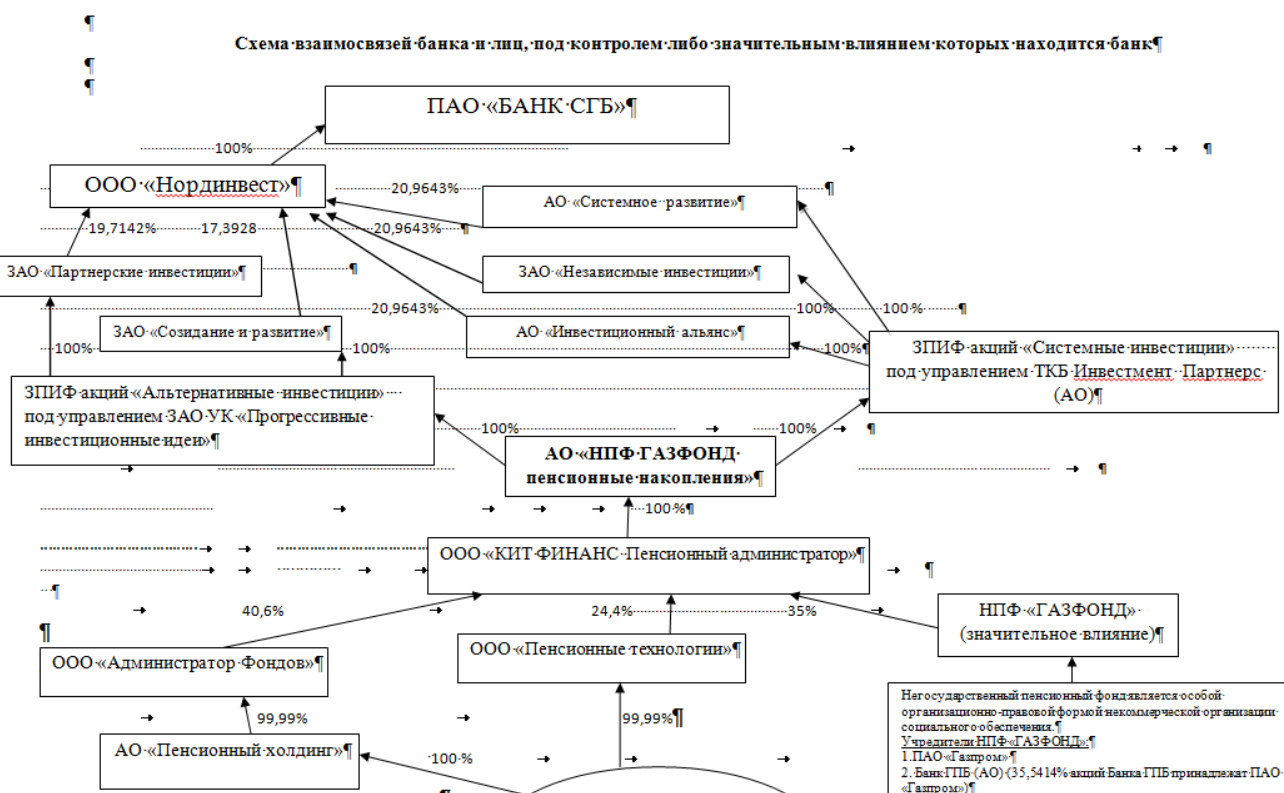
¶

Схема взаимосвязей банка и лиц, под контролем либо значительным влиянием которых находится банк¶

¶
¶

ПАО «БАНК СГБ»¶

100%

ООО «Нординвест»¶

20,9643%

АО «Системное развитие»¶

19,7142%

17,3928

20,9643%

ЗАО «Партнерские инвестиции»¶

ЗАО «Независимые инвестиции»¶

20,9643%

100%

100 %

ЗАО «Созидание и развитие»¶

АО «Инвестиционный альянс»¶

100%

100%

100%

ЗПИФ акций «Системные инвестиции» под управлением ТКБ Инвестмент Партнерс (АО)¶

ЗПИФ акций «Альтернативные инвестиции» под управлением ЗАО УК «Прогрессивные инвестиционные идеи»¶

100%

100%

АО «НПФ ГАЗФОНД пенсионные накопления»¶

100 %¶

ООО «КИТ ФИНАНС Пенсионный администратор»¶

40,6%

24,4%

35%

НПФ «ГАЗФОНД» (значительное влияние)¶

ООО «Администратор Фондов»¶

ООО «Пенсионные технологии»¶

Негосударственный пенсионный фонд является особой организационно-правовой формой некоммерческой организации социального обеспечения.¶
Учредители НПФ «ГАЗФОНД»:¶
1.ПАО «Газпром»¶
2. Банк ГПБ (АО) (35,5414% акций Банка ГПБ принадлежат ПАО «Газпром»)¶

99,99%

99,99%¶

АО «Пенсионный холдинг»¶

100 %